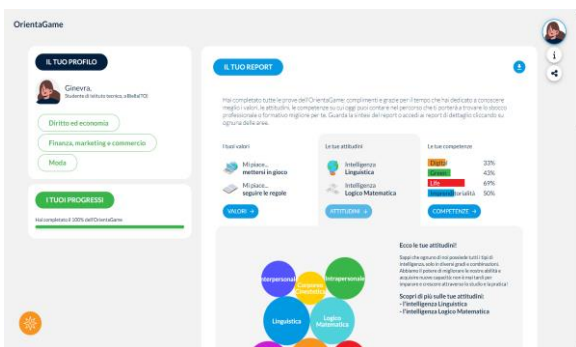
OrientaGame

IL TUO PROFILO

Ginevra,
Studente di istituto tecnico, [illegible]

Diritto ed economia

Finanza, marketing e commercio

Moda

I TUOI PROGRESSI

Hai completato il 100% dell'OrientaGame

IL TUO REPORT

Hai completato tutte le prove dell'OrientaGame: complimenti e grazie per il tempo che hai dedicato a conoscere meglio i valori, le attitudini, le competenze su cui oggi puoi contare nel percorso che ti porterà a trovare lo sbocco professionale o formativo migliore per te. Guarda la sintesi del report o accedi ai report di dettaglio cliccando su ognuna delle aree.

I tuoi valori

Mi piace... mettersi in gioco

Mi piace... seguire le regole

VALORI →

Le tue attitudini

Intelligenza Linguistica

Intelligenza Logico Matematica

ATTITUDINI →

Le tue competenze

Digital 33%
Green 48%
Life 69%
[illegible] 50%

COMPETENZE →

Interpersonale

Intrapersonale

Corporeo Cinestetica

Linguistica

Logico Matematica

Ecco le tue attitudini!

Scopri che ognuno di noi possiede tutti i tipi di intelligenza, solo in diversi gradi e combinazioni. Abbiamo il potere di migliorare le nostre abilità e acquisire nuove capacità non ti resta che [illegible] e crescere attraverso lo studio e la pratica!

Scopri di più sulle tue attitudini:
- l'intelligenza Linguistica
- l'intelligenza Logico Matematica